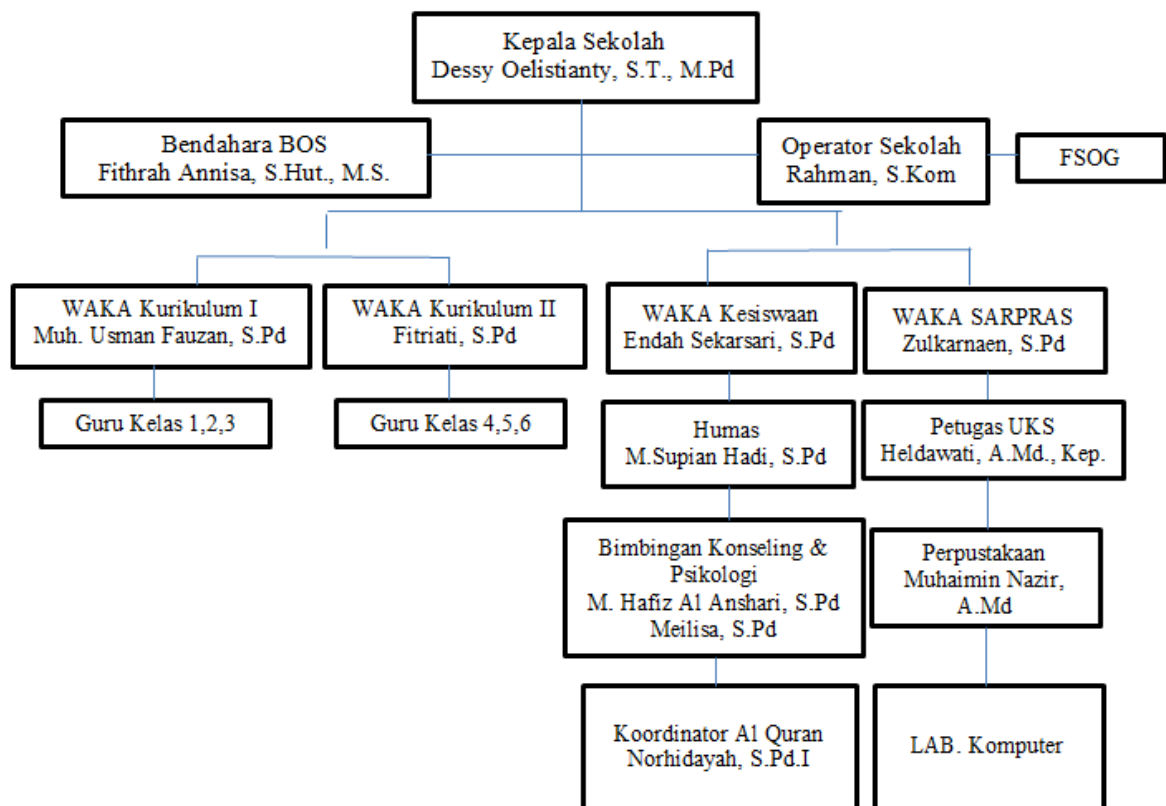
Kepala Sekolah
Dessy Oelistianty, S.T., M.Pd

Bendahara BOS
Fithrah Annisa, S.Hut., M.S.

Operator Sekolah
Rahman, S.Kom

FSOG

WAKA Kurikulum I
Muh. Usman Fauzan, S.Pd

Guru Kelas 1,2,3

WAKA Kurikulum II
Fitriati, S.Pd

Guru Kelas 4,5,6

WAKA Kesiswaan
Endah Sekarsari, S.Pd

Humas
M.Supian Hadi, S.Pd

Bimbingan Konseling & Psikologi
M. Hafiz Al Anshari, S.Pd
Meilisa, S.Pd

Koordinator Al Quran
Norhidayah, S.Pd.I

WAKA SARPRAS
Zulkarnaen, S.Pd

Petugas UKS
Heldawati, A.Md., Kep.

Perpustakaan
Muhaimin Nazir, A.Md

LAB. Komputer